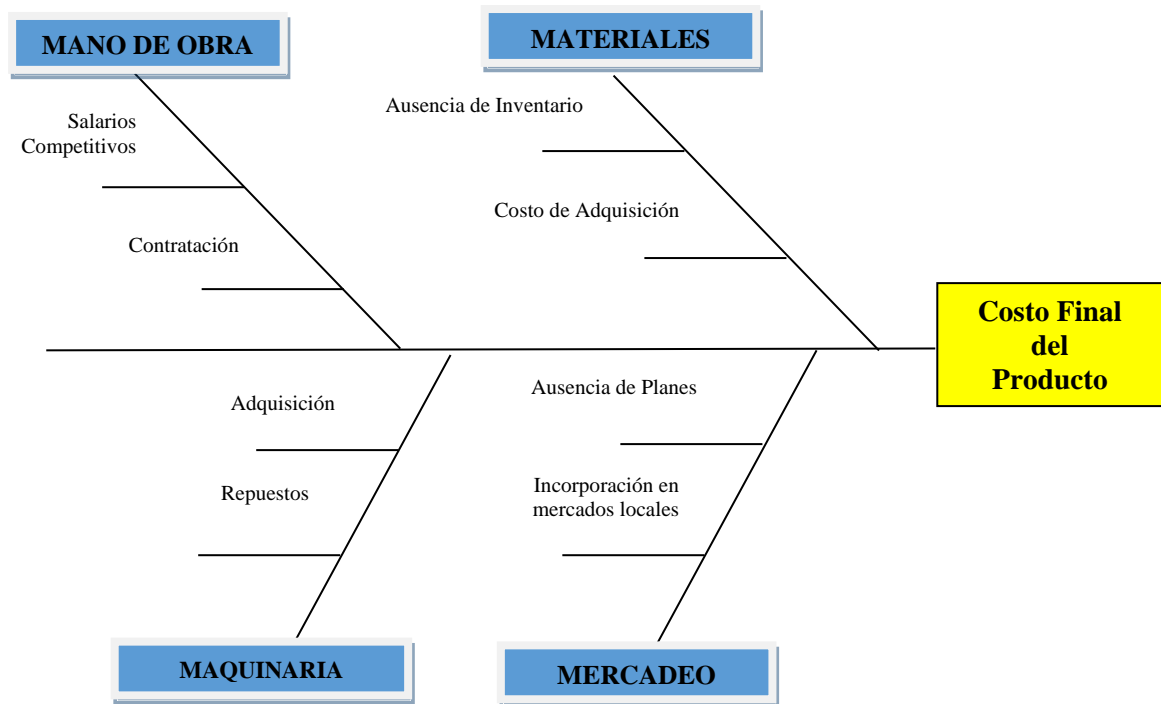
MANO DE OBRA

MATERIALES

Salarios Competitivos

Contratación

Ausencia de Inventario

Costo de Adquisición

Costo Final del Producto

Adquisición

Repuestos

Ausencia de Planes

Incorporación en mercados locales

MAQUINARIA

MERCADEO